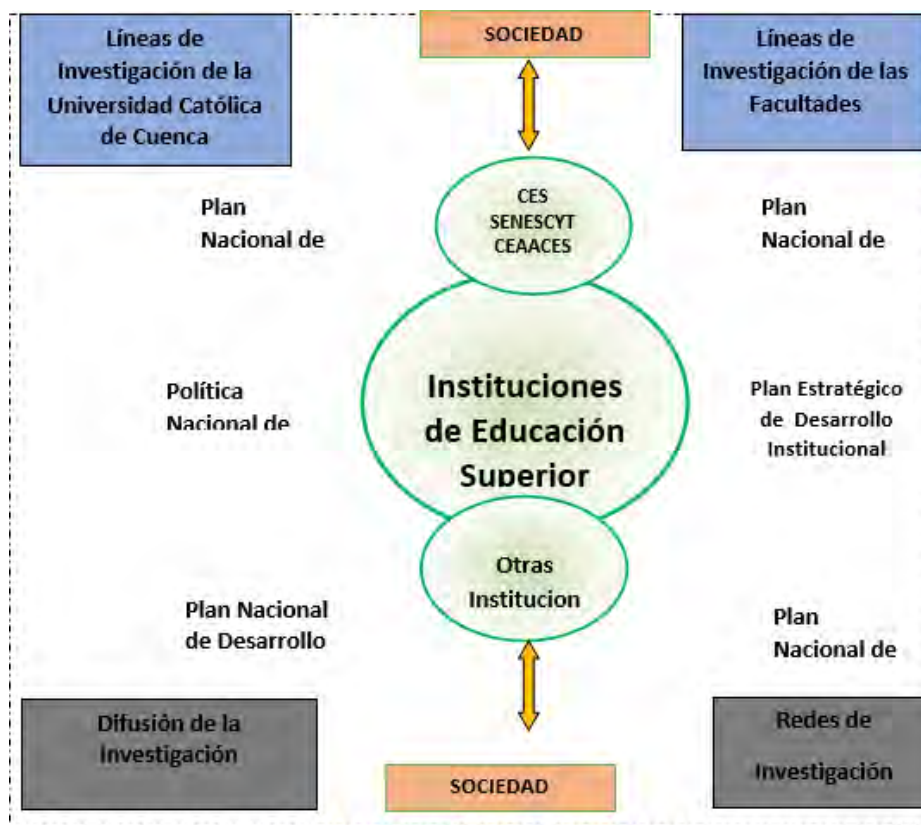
Líneas de Investigación de la Universidad Católica de Cuenca

SOCIEDAD

Líneas de Investigación de las Facultades

Plan Nacional de

CES
SENESCYT
CEAACES

Plan Nacional de

Política Nacional de

Instituciones de Educación Superior

Plan Estratégico de Desarrollo Institucional

Otras Institucion

Plan Nacional de Desarrollo

Plan Nacional de

Difusión de la Investigación

SOCIEDAD

Redes de Investigación